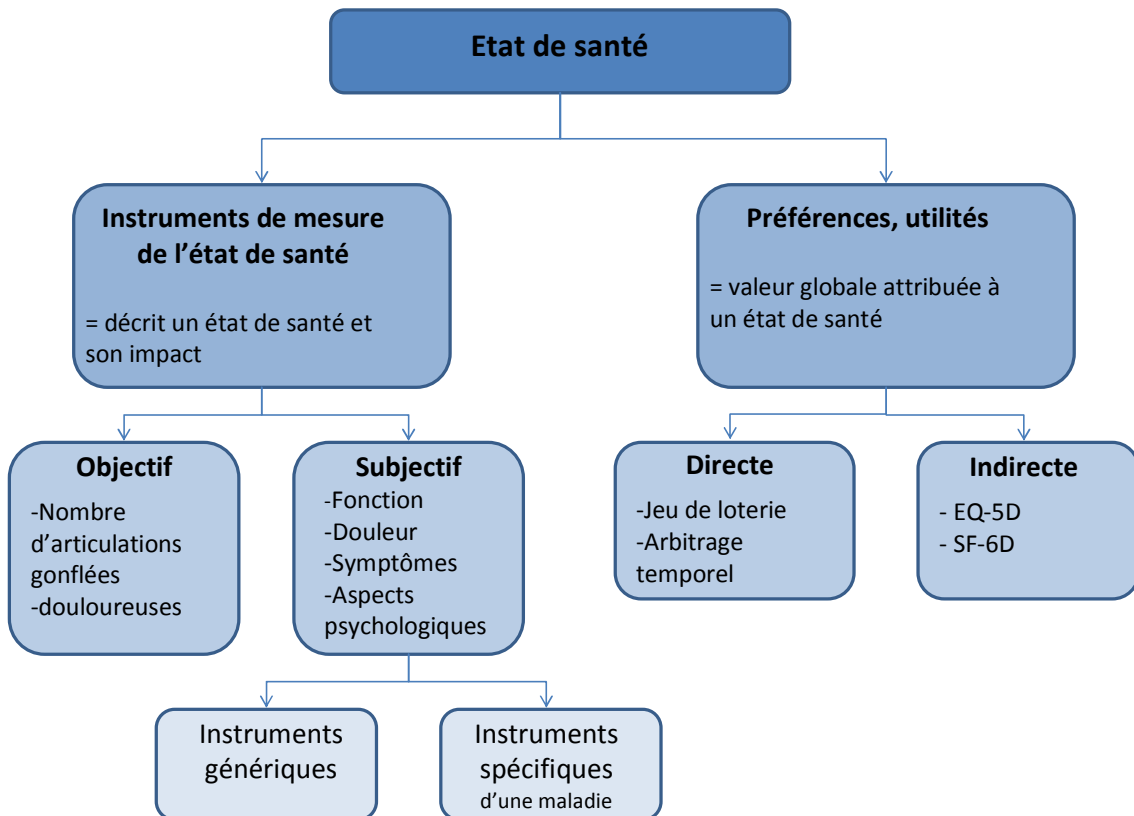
Etat de santé

Instruments de mesure de l'état de santé

= décrit un état de santé et son impact

Préférences, utilités

= valeur globale attribuée à un état de santé

Objectif

-Nombre d'articulations gonflées
-douloureuses

Subjectif

-Fonction
-Douleur
-Symptômes
-Aspects psychologiques

Directe

-Jeu de loterie
-Arbitrage temporel

Indirecte

- EQ-5D
- SF-6D

Instruments génériques

Instruments spécifiques d'une maladie